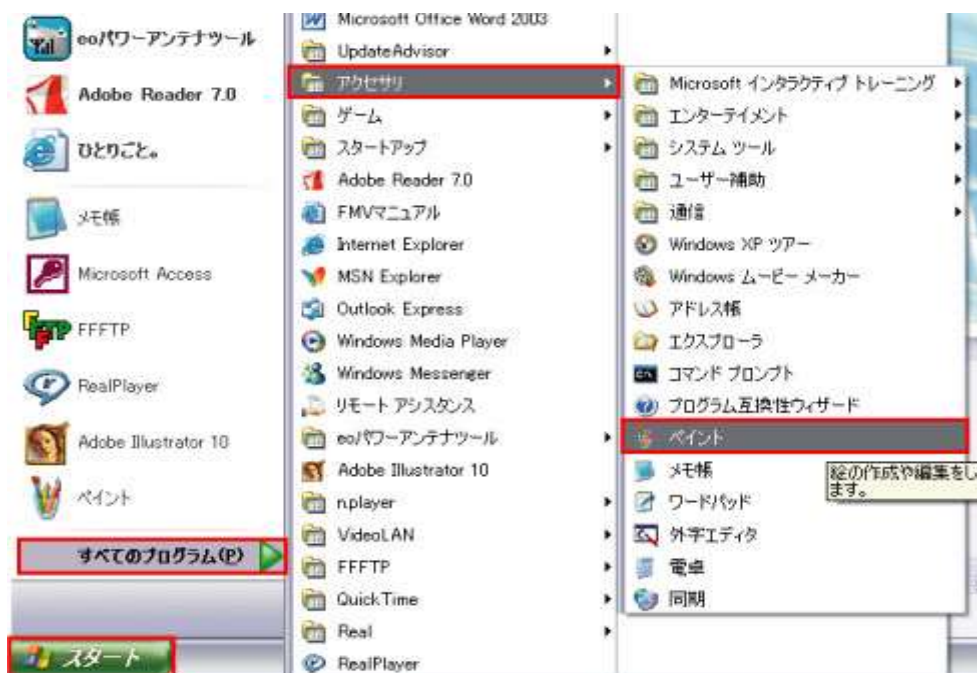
eoパワーアンテナツール
Adobe Reader 7.0
ひとりごと。
メモ帳
Microsoft Access
FFFTP
RealPlayer
Adobe Illustrator 10
ペイント
すべてのプログラム(P)
スタート

Microsoft Office Word 2003
UpdateAdvisor
アクセサリ
ゲーム
スタートアップ
Adobe Reader 7.0
FMVマニュアル
Internet Explorer
MSN Explorer
Outlook Express
Windows Media Player
Windows Messenger
リモート アシスタンス
eoパワーアンテナツール
Adobe Illustrator 10
nplayer
VideoLAN
FFFTP
QuickTime
Real
RealPlayer

Microsoft インタラクティブ トレーニング
エンターテイメント
システム ツール
ユーザー補助
通信
Windows XP ツアー
Windows ムービー メーカー
アドレス帳
エクスプローラ
コマンド プロンプト
プログラム互換性ウィザード
ペイント
メモ帳
ワードパッド
外字エディタ
電卓
同期

絵の作成や編集をし
ます。